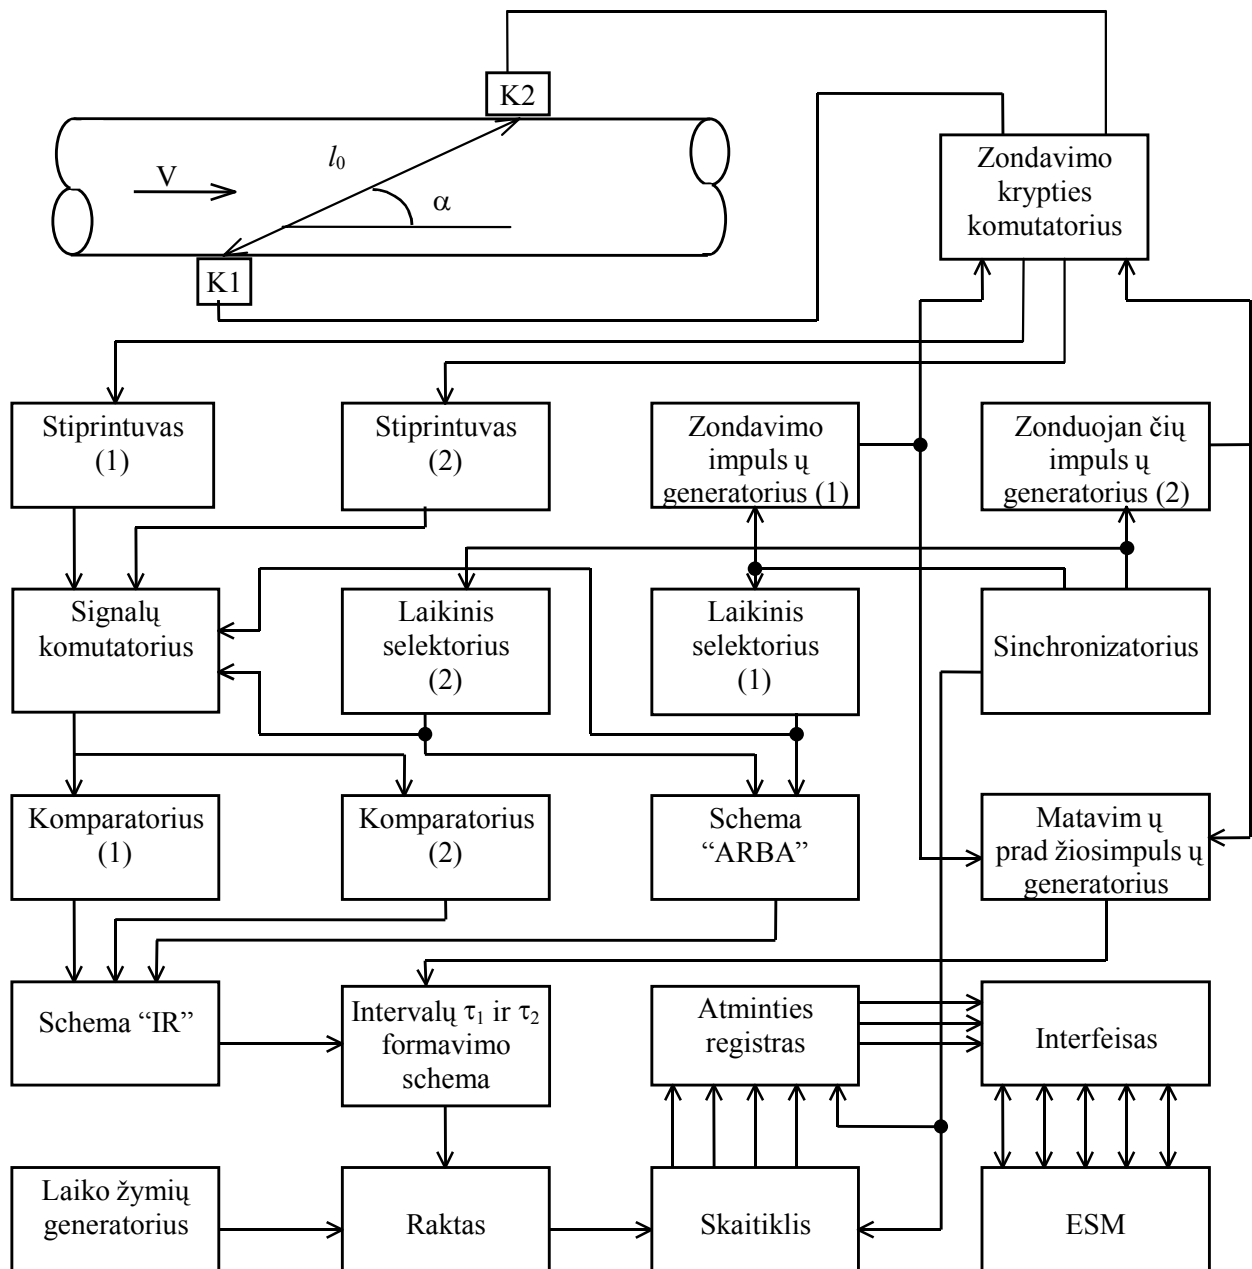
K2

$l_0$

V

α

K1

Zondavimo krypties komutatorius

Stiprintuvas (1)

Stiprintuvas (2)

Zondavimo impuls ų generatorius (1)

Zonduojan čių impuls ų generatorius (2)

Signalų komutatorius

Laikinis selektorius (2)

Laikinis selektorius (1)

Sinchronizatorius

Komparatorius (1)

Komparatorius (2)

Schema “ARBA”

Matavim ų prad žiosimpuls ų generatorius

Schema “IR”

Intervalų $\tau_1$ ir $\tau_2$ formavimo schema

Atminties registras

Interfeisas

Laiko žymių generatorius

Raktas

Skaitiklis

ESM